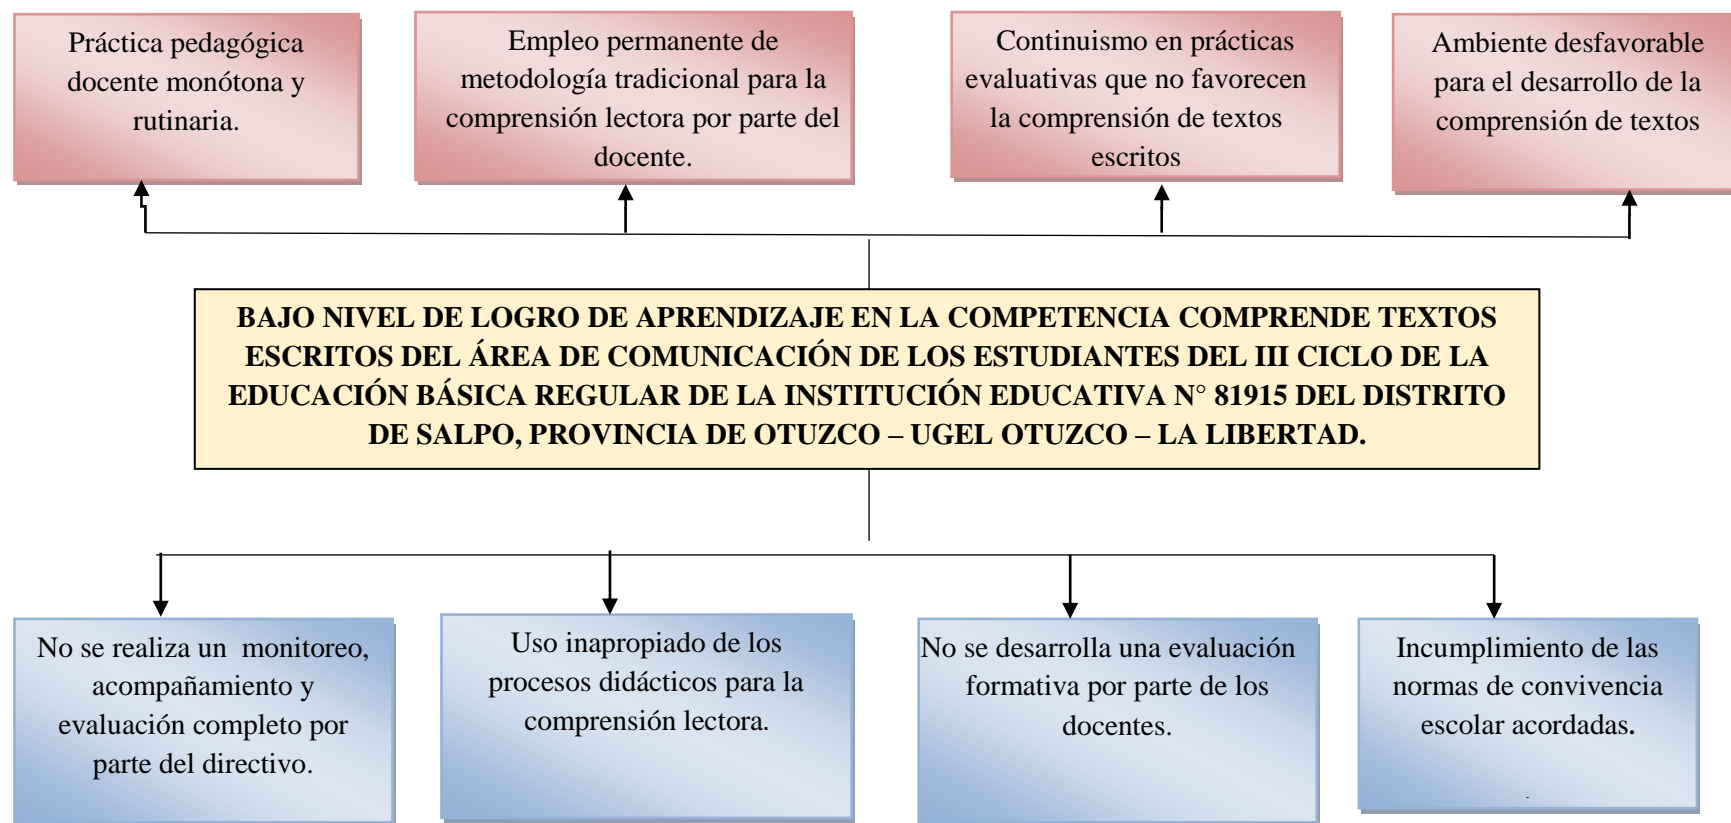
Práctica pedagógica docente monótona y rutinaria.

Empleo permanente de metodología tradicional para la comprensión lectora por parte del docente.

Continuismo en prácticas evaluativas que no favorecen la comprensión de textos escritos

Ambiente desfavorable para el desarrollo de la comprensión de textos

BAJO NIVEL DE LOGRO DE APRENDIZAJE EN LA COMPETENCIA COMPRENDE TEXTOS ESCRITOS DEL ÁREA DE COMUNICACIÓN DE LOS ESTUDIANTES DEL III CICLO DE LA EDUCACIÓN BÁSICA REGULAR DE LA INSTITUCIÓN EDUCATIVA N° 81915 DEL DISTRITO DE SALPO, PROVINCIA DE OTUZCO – UGEL OTUZCO – LA LIBERTAD.

No se realiza un monitoreo, acompañamiento y evaluación completo por parte del directivo.

Uso inapropiado de los procesos didácticos para la comprensión lectora.

No se desarrolla una evaluación formativa por parte de los docentes.

Incumplimiento de las normas de convivencia escolar acordadas.